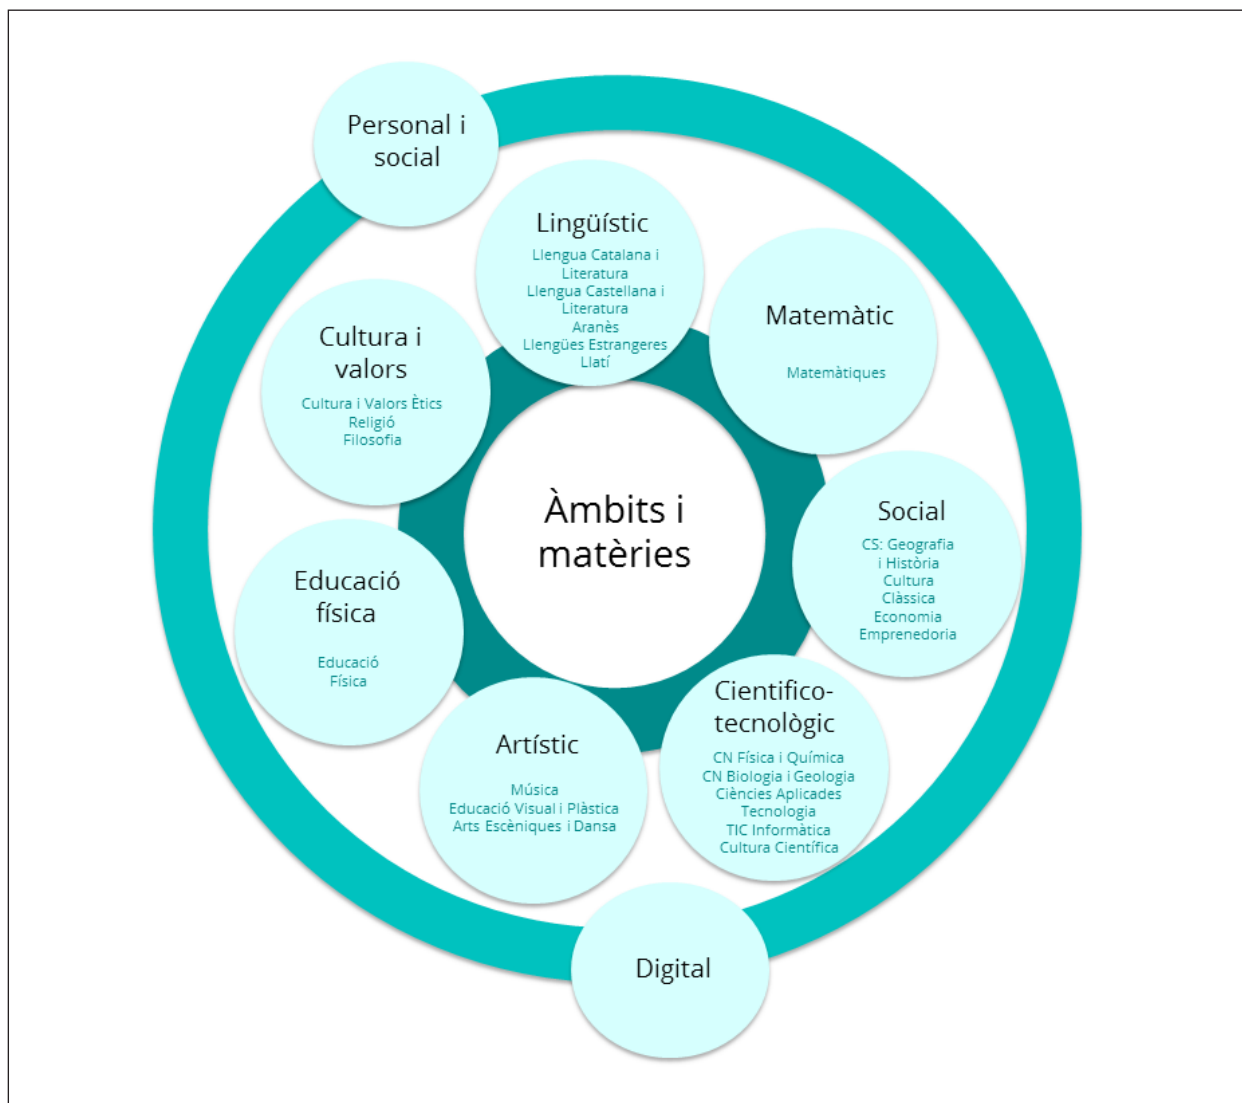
Personal i social

Lingüístic
Llengua Catalana i Literatura
Llengua Castellana i Literatura
Aranès
Llengües Estrangeres
Llatí

Matemàtic
Matemàtiques

Cultura i valors
Cultura i Valors Ètics
Religió
Filosofia

Àmbits i matèries

Social
CS: Geografia i Història
Cultura Clàssica
Economia
Emprenedoria

Educació física
Educació Física

Artístic
Música
Educació Visual i Plàstica
Arts Escèniques i Dansa

Cientifico-tecnològic
CN Física i Química
CN Biologia i Geologia
Ciències Aplicades
Tecnologia
TIC Informàtica
Cultura Científica

Digital